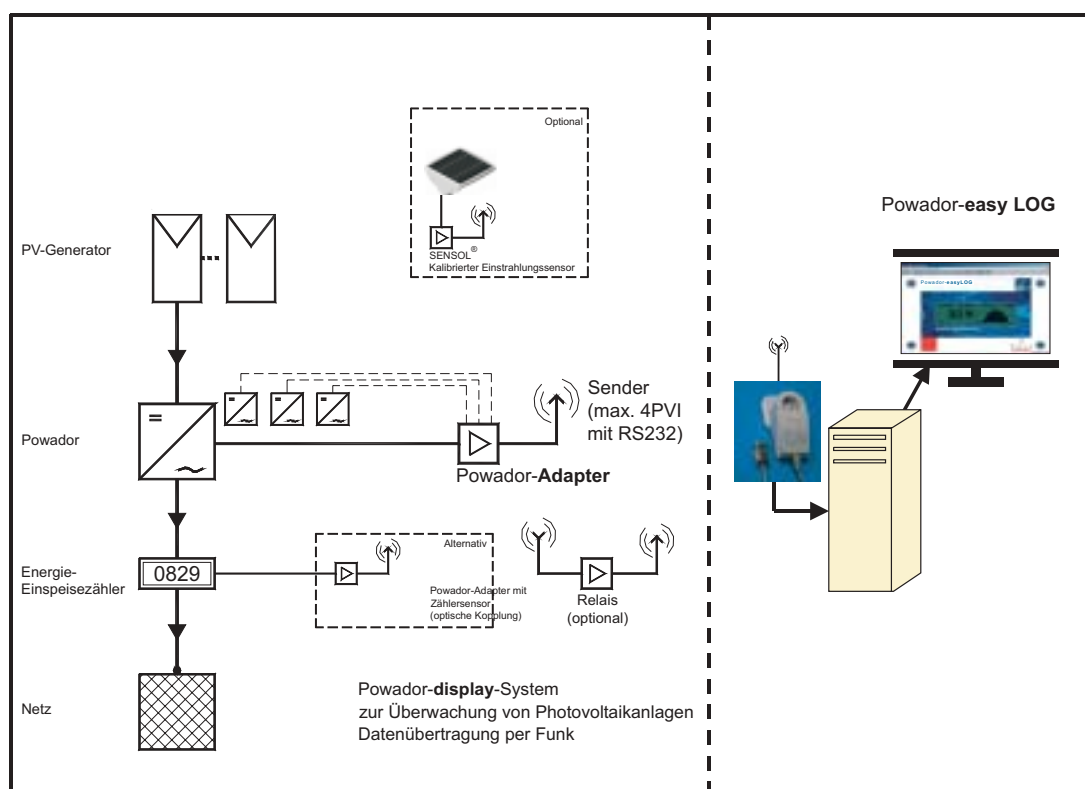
Optional

SENSOL®
Kalibrierter Einstrahlungssensor

Powador-**easy LOG**

PV-Generator

Sender
(max. 4PVI
mit RS232)

Powador

Powador-**Adapter**

Alternativ

Energie-
Einspeisezähler

0829

Powador-Adapter mit Zählersensor (optische Kopplung)

Relais
(optional)

Netz

Powador-**display**-System
zur Überwachung von Photovoltaikanlagen
Datenübertragung per Funk

Powador-easyLOG